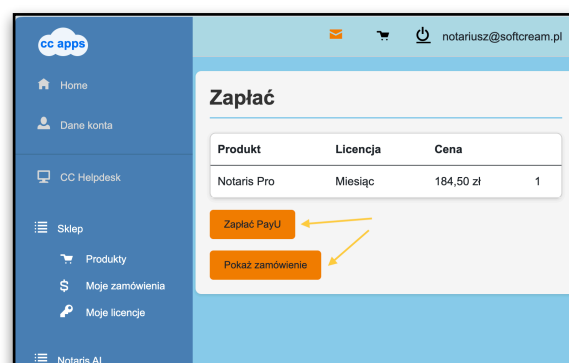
cc apps

notariusz@softcream.pl

Home
Dane konta
CC Helpdesk
Sklep
Produkty
Moje zamówienia
Moje licencje
Notaris AI

Zapłać

| Produkt | Licencja | Cena | |
|---|---|---|---|
| Notaris Pro | Miesiąc | 184,50 zł | 1 |

Zapłać PayU

Pokaż zamówienie